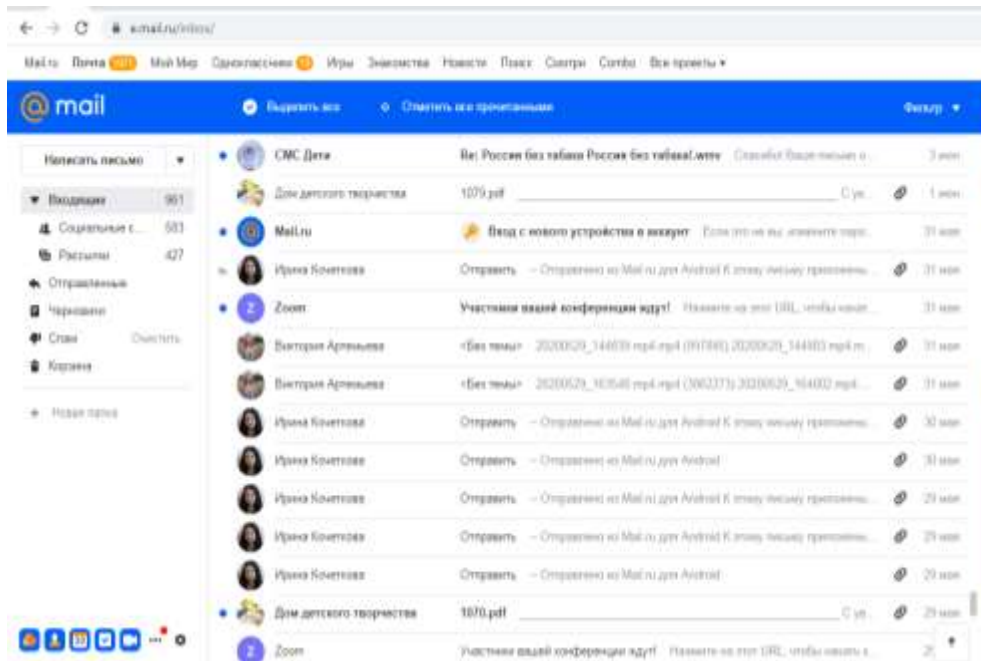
e.mail.ru/inbox/

Mail.ru Почта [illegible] Мой Мир Одноклассники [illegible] Игры Знакомства Новости Поиск Смотри Combo Все проекты ▾

@mail

Выделить все Отметить все прочитанными

Фильтр ▾

Написать письмо ▾

▾ Входящие 961

Социальные с... 583

Рассылки 427

Отправленные

Черновики

Спам Очистить

Корзина

+ Новая папка

СМС Дети Re: Россия без табака Россия без табака!.wmv Спасибо! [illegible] 3 июн

Дом детского творчества 1079.pdf С ув... 1 июн

Mail.ru Вход с нового устройства в аккаунт Если это не вы, измените пароль 31 мая

Ирина Кочеткова Отправить -- Отправлено из Mail.ru для Android К этому письму приложены... 31 мая

Zoom Участники вашей конференции ждут! Назовите на этот URL, чтобы начать... 31 мая

Виктория Артемьева <Без темы> 20200529_144659.mp4.mp4 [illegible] 20200529_144803.mp4.m... 31 мая

Виктория Артемьева <Без темы> 20200529_163546.mp4.mp4 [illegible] 20200529_164002.mp4... 31 мая

Ирина Кочеткова Отправить -- Отправлено из Mail.ru для Android К этому письму приложены... 30 мая

Ирина Кочеткова Отправить -- Отправлено из Mail.ru для Android 30 мая

Ирина Кочеткова Отправить -- Отправлено из Mail.ru для Android К этому письму приложены... 29 мая

Ирина Кочеткова Отправить -- Отправлено из Mail.ru для Android К этому письму приложены... 29 мая

Ирина Кочеткова Отправить -- Отправлено из Mail.ru для Android 29 мая

Дом детского творчества 1070.pdf С ув... 29 мая

Zoom Участники вашей конференции ждут! Назовите на этот URL, чтобы начать к... 2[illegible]